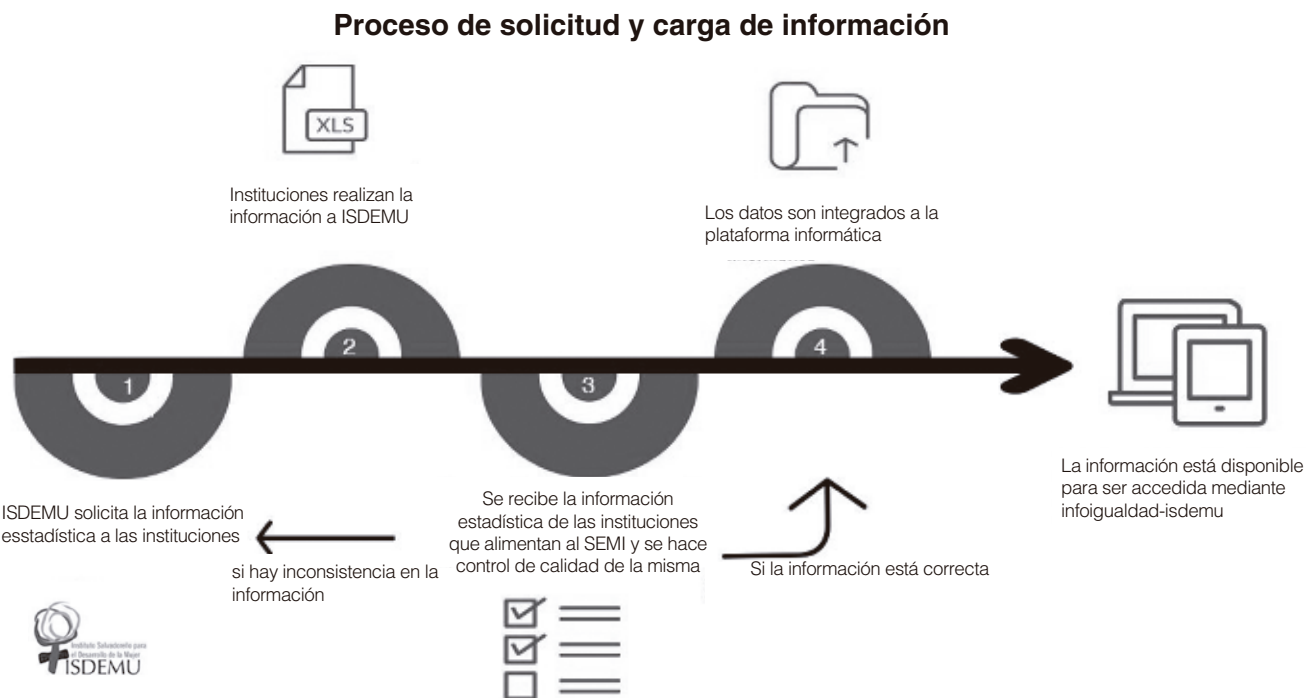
**Proceso de solicitud y carga de información**

XLS

Instituciones realizan la información a ISDEMU

Los datos son integrados a la plataforma informática

2

4

1

3

La información está disponible para ser accedida mediante infoigualdad-isdemu

ISDEMU solicita la información estadística a las instituciones

Se recibe la información estadística de las instituciones que alimentan al SEMI y se hace control de calidad de la misma

si hay inconsistencia en la información

Si la información está correcta

Instituto Salvadoreño para el Desarrollo de la Mujer
ISDEMU